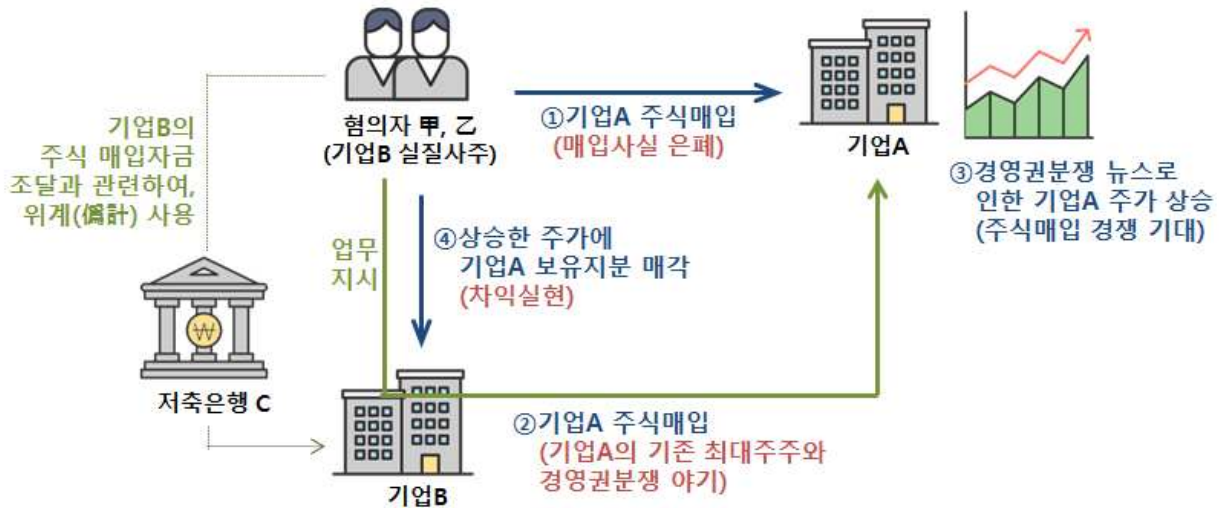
혐의자 甲, 乙
(기업B 실질사주)

①기업A 주식매입
(매입사실 은폐)

기업A

③경영권분쟁 뉴스로 인한 기업A 주가 상승
(주식매입 경쟁 기대)

기업B의 주식 매입자금 조달과 관련하여, 위계(僞計) 사용

업무 지시

④상승한 주가에 기업A 보유지분 매각
(차익실현)

₩

저축은행 C

②기업A 주식매입
(기업A의 기존 최대주주와 경영권분쟁 야기)

기업B